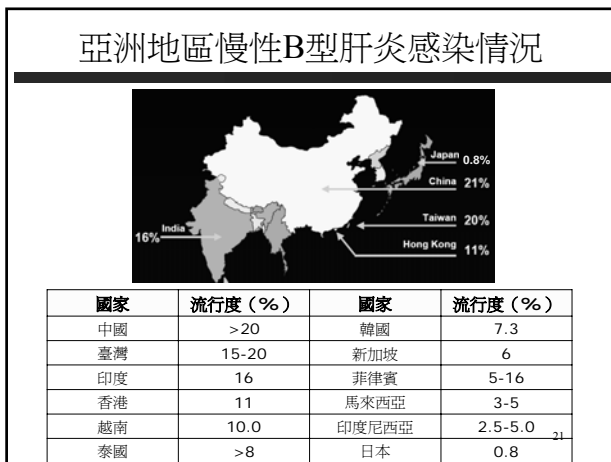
亞洲地區慢性B型肝炎感染情況

Japan 0.8%
China 21%
Taiwan 20%
Hong Kong 11%
India
16%

| 國家 | 流行度（%） | 國家 | 流行度（%） |
|---|---|---|---|
| 中國 | >20 | 韓國 | 7.3 |
| 臺灣 | 15-20 | 新加坡 | 6 |
| 印度 | 16 | 菲律賓 | 5-16 |
| 香港 | 11 | 馬來西亞 | 3-5 |
| 越南 | 10.0 | 印度尼西亞 | 2.5-5.0 |
| 泰國 | >8 | 日本 | 0.8 |

21